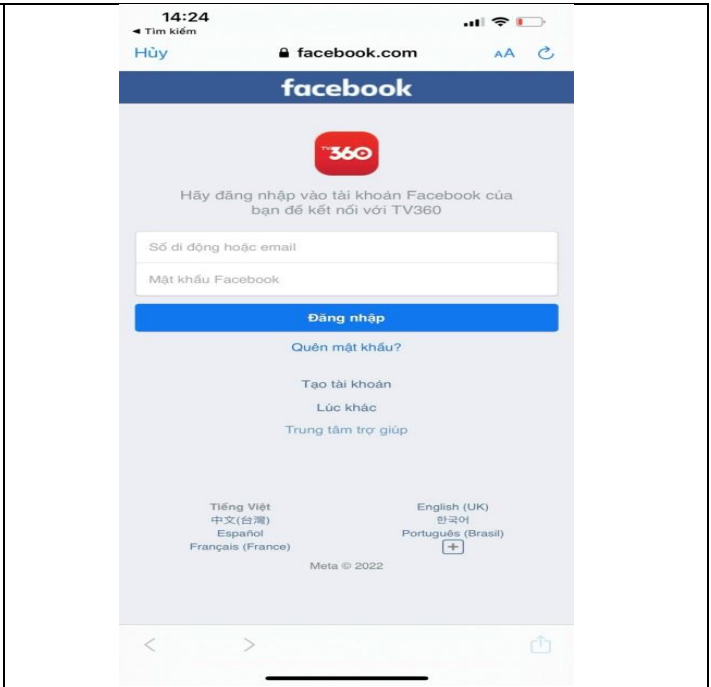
14:24
◂ Tìm kiếm

Hủy
facebook.com
AA

facebook

TV360

Hãy đăng nhập vào tài khoản Facebook của bạn để kết nối với TV360

Số di động hoặc email

Mật khẩu Facebook

Đăng nhập

Quên mật khẩu?

Tạo tài khoản

Lúc khác

Trung tâm trợ giúp

Tiếng Việt
English (UK)
中文(台灣)
한국어
Español
Português (Brasil)
Français (France)
+

Meta © 2022

<
>